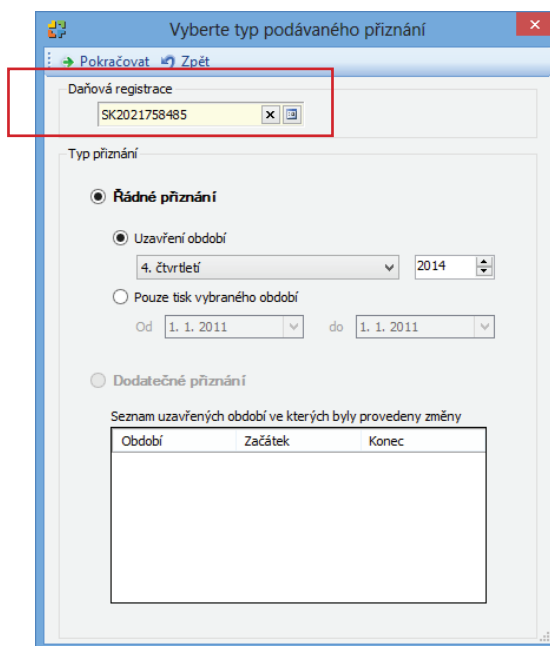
Vyberte typ podávaného přiznání

Pokračovat Zpět

Daňová registrace

SK2021758485

Typ přiznání

Řádné přiznání

Uzavření období

4. čtvrtletí

2014

Pouze tisk vybraného období

Od 1. 1. 2011 do 1. 1. 2011

Dodatečné přiznání

Seznam uzavřených období ve kterých byly provedeny změny

| Období | Začátek | Konec |
|---|---|---|